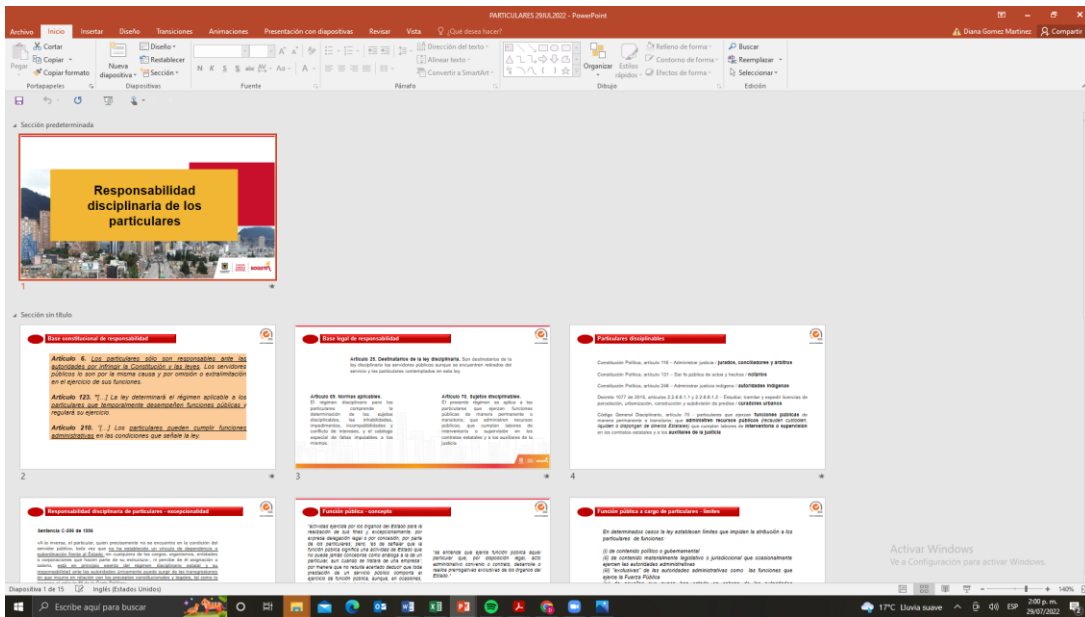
PARTICULARES 29JUL2022 - PowerPoint

Diana Gomez Martinez  Compartir

Archivo  Inicio  Insertar  Diseño  Transiciones  Animaciones  Presentación con diapositivas  Revisar  Vista  ¿Qué desea hacer?

Cortar  Copiar  Copiar formato  Pegar  Nueva diapositiva  Diseño  Restablecer  Sección  Dirección del texto  Alinear texto  Convertir a SmartArt  Organizar  Estilos rápidos  Relleno de forma  Contorno de forma  Efectos de forma  Buscar  Reemplazar  Seleccionar

Portapapeles  Diapositivas  Fuente  Párrafo  Dibujo  Edición

Sección predeterminada

Responsabilidad disciplinaria de los particulares

BOGOTÁ

1

Sección sin título

Base constitucional de responsabilidad

Artículo 6. Los particulares sólo son responsables ante las autoridades por infringir la Constitución y las leyes. Los servidores públicos lo son por la misma causa y por omisión o extralimitación en el ejercicio de sus funciones.

Artículo 123. "[...] La ley determinará el régimen aplicable a los particulares que temporalmente desempeñen funciones públicas y regulará su ejercicio.

Artículo 210. "[...] Los particulares pueden cumplir funciones administrativas en las condiciones que señale la ley.

2

Base legal de responsabilidad

Artículo 25. Destinatarios de la ley disciplinaria. Son destinatarios de la ley disciplinaria los servidores públicos aunque se encuentren retirados del servicio y los particulares contemplados en esta ley.

Artículo 69. Normas aplicables. El régimen disciplinario para los particulares comprende la determinación de las sujetos disciplinables, las inhabilidades, impedimentos, incompatibilidades y conflicto de intereses, y el catálogo especial de faltas imputables a los mismos.

Artículo 70. Sujetos disciplinables. El presente régimen se aplica a los particulares que ejerzan funciones públicas de manera permanente o transitoria; que administren recursos públicos; que cumplan labores de interventoría o supervisión en los contratos estatales y a los auxiliares de la justicia.

3

Particulares disciplinables

Constitución Política, artículo 116 – Administrar justicia / jurados, conciliadores y árbitros

Constitución Política, artículo 131 – Dar fe pública de actos y hechos / notarios

Constitución Política, artículo 246 – Administrar justicia indígena / autoridades indígenas

Decreto 1077 de 2015, artículos 2.2.6.6.1.1 y 2.2.6.6.1.2 – Estudiar, tramitar y expedir licencias de parcelación, urbanización, construcción y subdivisión de predios / curadores urbanos

Código General Disciplinario, artículo 70 – particulares que ejerzan funciones públicas de manera permanente o transitoria; que administren recursos públicos (recauden, custodien, liquiden o dispongan de dinero Estatal); que cumplan labores de interventoría o supervisión en los contratos estatales y a los auxiliares de la justicia

4

Responsabilidad disciplinaria de particulares - excepcionalidad

Sentencia C-286 de 1996

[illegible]

Función pública - concepto

"actividad ejercida por los órganos del Estado para la realización de sus fines y excepcionalmente, por expresa delegación legal o por concesión, por parte de los particulares; pero, ha de señalar que la función pública significa una actividad de Estado que no puede jamás concebirse como análoga a la de un particular, aun cuando se trate de una empresa; por manera que no resulta acertado deducir que toda prestación de un servicio público comporta el ejercicio de función pública, aunque, en ocasiones,

"se entiende que ejerce función pública aquel particular que, por disposición legal, acto administrativo, convenio o contrato, desarrolle o realiza prerrogativas exclusivas de los órganos del Estado"

Función pública a cargo de particulares - límites

En determinados casos la ley establecen límites que impiden la atribución a los particulares de funciones:

(i) de contenido político o gubernamental
(ii) de contenido materialmente legislativo o jurisdiccional que ocasionalmente ejercen las autoridades administrativas
(iii) "exclusivas" de las autoridades administrativas como las funciones que ejerce la Fuerza Pública
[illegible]

Activar Windows
Ve a Configuración para activar Windows.

Diapositiva 1 de 15  Inglés (Estados Unidos)  140%

Escribe aquí para buscar

17°C Lluvia suave  ESP  2:00 p. m. 29/07/2022